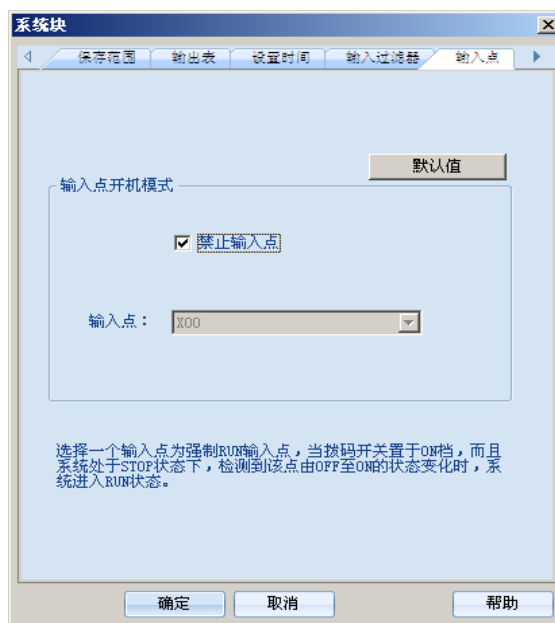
系统块

保存范围 | 输出表 | 设置时间 | 输入过滤器 | 输入点

默认值

输入点开机模式

☑ 禁止输入点

输入点： X00

选择一个输入点为强制RUN输入点，当拨码开关置于ON档，而且系统处于STOP状态下，检测到该点由OFF至ON的状态变化时，系统进入RUN状态。

确定 取消 帮助